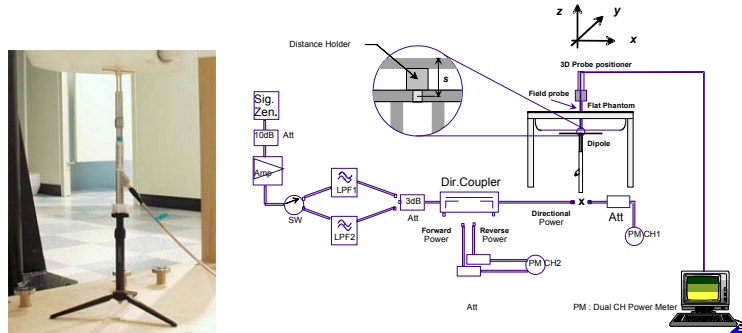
z
y
x

Distance Holder

s

3D Probe positioner

Field probe

Flat Phantom

Dipole

Sig. Zen.

10dB

Att

Amp

SW

LPF1

LPF2

3dB

Att

Dir.Coupler

Forward Power

Reverse Power

Directional Power

x

Att

PM CH1

PM CH2

Att

PM : Dual CH Power Meter